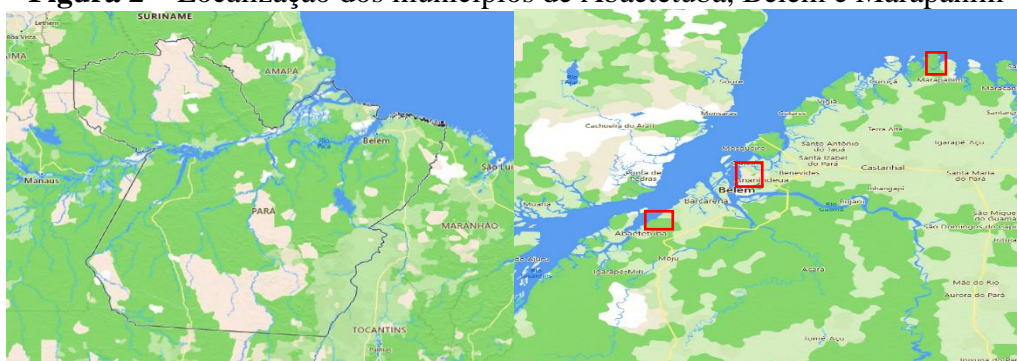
Figura 2 – Localização dos municípios de Abaetetuba, Belém e Marapanim

SURINAME
AMAPÁ
Belém
Manaus
São Luís
PARÁ
MARANHÃO
TOCANTINS

Marapanim
Cachoeira do Arari
Mosqueiro
Santo Antônio do Tauá
Vigia
Terra Alta
Igarapé Açu
Santa Isabel do Pará
Benevides
Castanhal
Santa Maria do Pará
Ananindeua
Belém
Barcarena
Ponta de Pedras
Muaná
Abaetetuba
Moju
Igarapé-Miri
São Miguel do Guamá
São Domingos do Capim
Acará
Mãe do Rio
Aurora do Pará
Tomé Açu